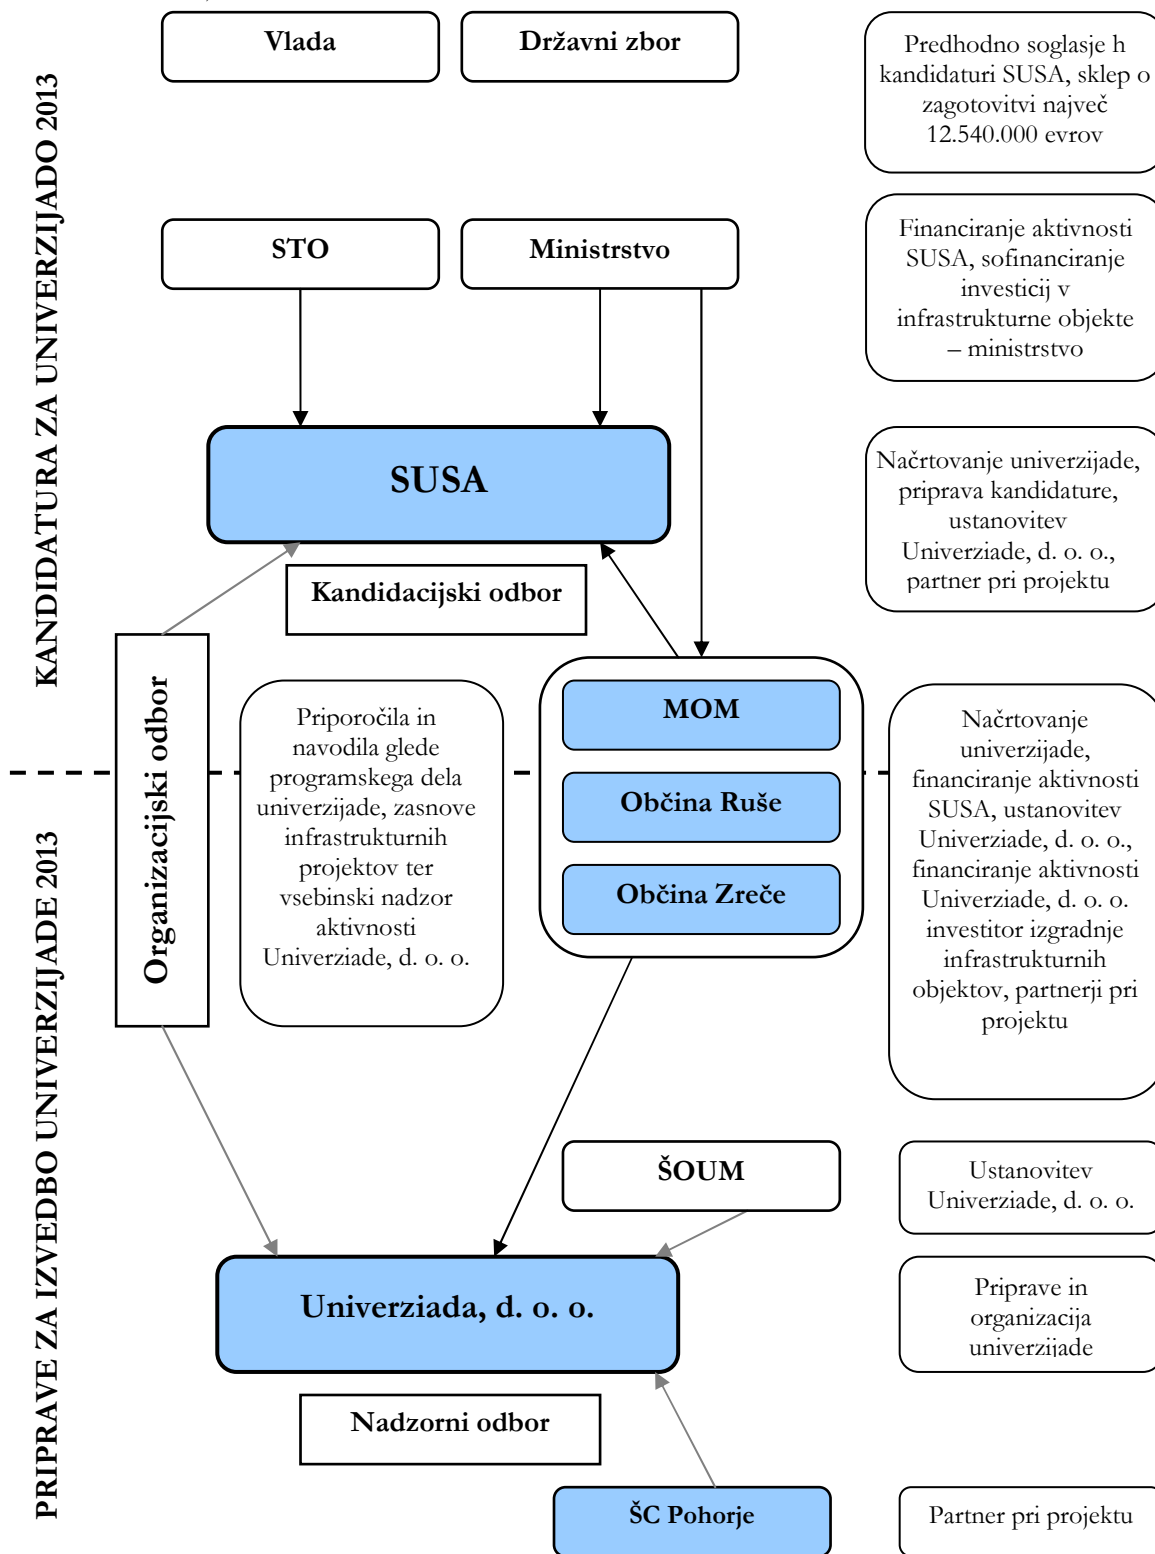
KANDIDATURA ZA UNIVERZIJADO 2013

Vlada

Državni zbor

Predhodno soglasje h kandidaturi SUSA, sklep o zagotovitvi največ 12.540.000 evrov

STO

Ministrstvo

Financiranje aktivnosti SUSA, sofinanciranje investicij v infrastrukturne objekte – ministrstvo

SUSA

Načrtovanje univerzijade, priprava kandidature, ustanovitev Univerziade, d. o. o., partner pri projektu

Kandidacijski odbor

Organizacijski odbor

Priporočila in navodila glede programskega dela univerzijade, zasnove infrastrukturnih projektov ter vsebinski nadzor aktivnosti Univerziade, d. o. o.

MOM

Občina Ruše

Občina Zreče

Načrtovanje univerzijade, financiranje aktivnosti SUSA, ustanovitev Univerziade, d. o. o., financiranje aktivnosti Univerziade, d. o. o. investitor izgradnje infrastrukturnih objektov, partnerji pri projektu

PRIPRAVE ZA IZVEDBO UNIVERZIJADE 2013

ŠOUM

Ustanovitev Univerziade, d. o. o.

Univerziada, d. o. o.

Priprave in organizacija univerzijade

Nadzorni odbor

ŠC Pohorje

Partner pri projektu